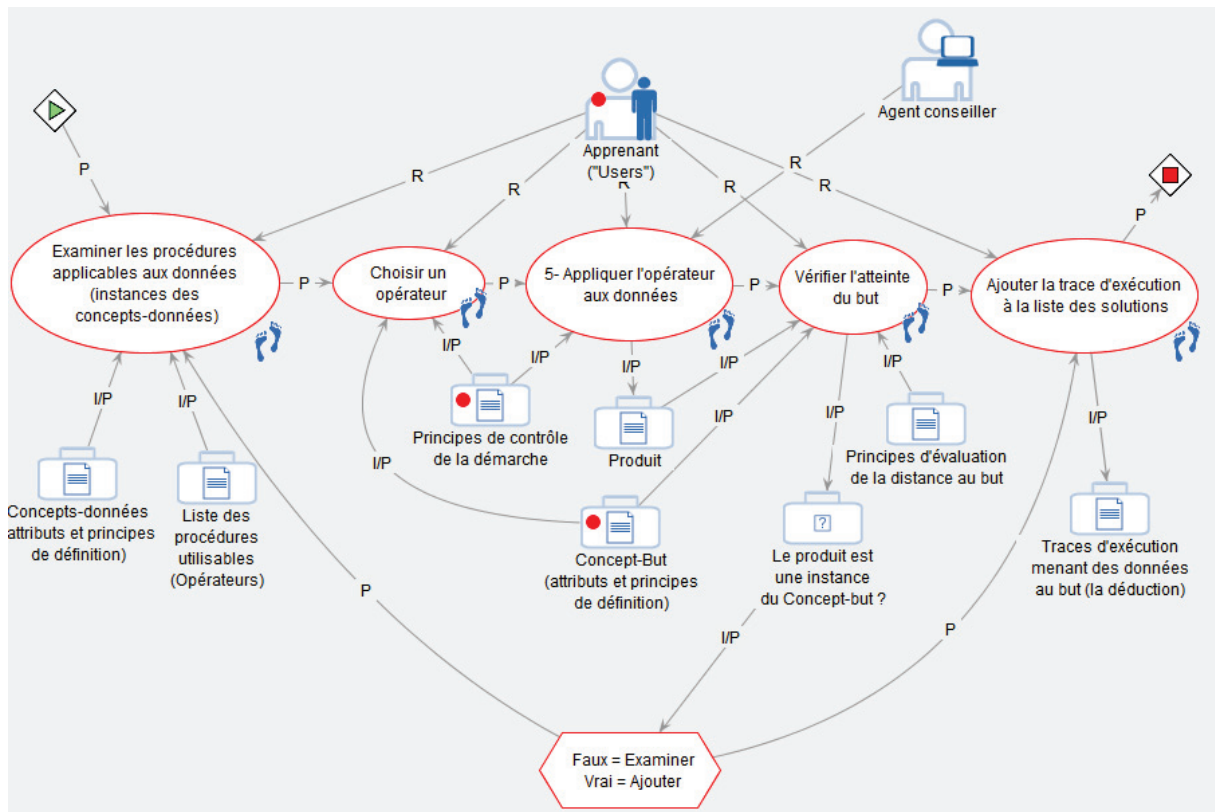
Agent conseiller

Apprenant ("Users")

P

R

R

R

R

R

R

Examiner les procédures applicables aux données (instances des concepts-données)

P

Choisir un opérateur

P

5- Appliquer l'opérateur aux données

P

Vérifier l'atteinte du but

P

Ajouter la trace d'exécution à la liste des solutions

P

I/P

I/P

I/P

I/P

I/P

I/P

I/P

I/P

I/P

I/P

Principes de contrôle de la démarche

Produit

Principes d'évaluation de la distance au but

Concepts-données attributs et principes de définition)

Liste des procédures utilisables (Opérateurs)

Concept-But (attributs et principes de définition)

?

Le produit est une instance du Concept-but ?

Traces d'exécution menant des données au but (la déduction)

P

P

I/P

Faux = Examiner
Vrai = Ajouter